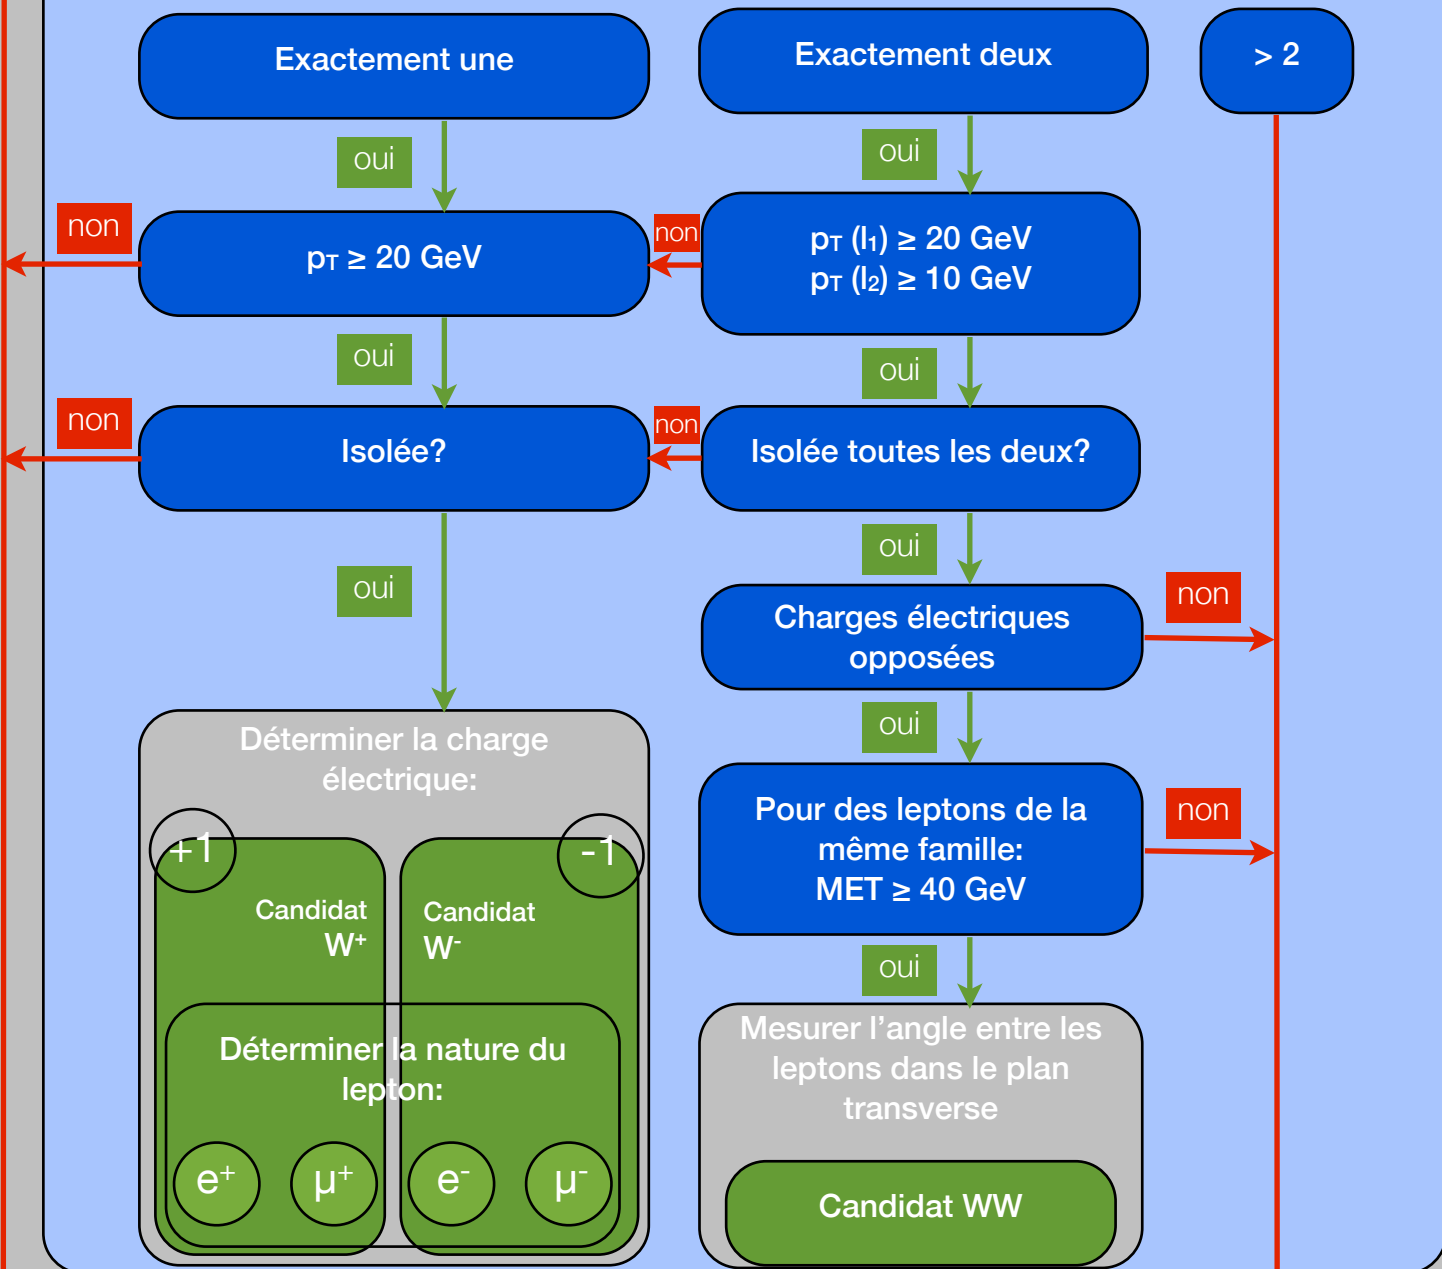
Exactement une

Exactement deux

> 2

oui

oui

non

$p_T \geq 20$ GeV

non

$p_T (l_1) \geq 20$ GeV
$p_T (l_2) \geq 10$ GeV

oui

oui

non

Isolée?

non

Isolée toutes les deux?

oui

oui

non

Charges électriques opposées

oui

non

Déterminer la charge électrique:

Pour des leptons de la même famille:
MET ≥ 40 GeV

+1

-1

Candidat $W^+$

Candidat $W^-$

oui

Déterminer la nature du lepton:

Mesurer l'angle entre les leptons dans le plan transverse

$e^+$

$\mu^+$

$e^-$

$\mu^-$

Candidat WW